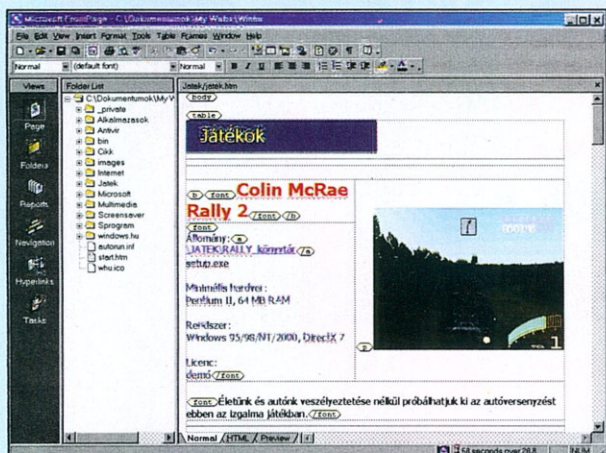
Microsoft FrontPage - C:\Dokumentumok\My Webs\Winfo

File Edit View Insert Format Tools Table Frames Window Help

Normal (default font) Normal

Views Folder List Jatek/jatek.htm

Page Folders Reports Navigation Hyperlinks Tasks

C:\Dokumentumok\My W
_private
Alkalmazasok
Antivir
bin
Cikk
images
Internet
Jatek
Microsoft
Multimedia
Screensaver
Sprogram
windows.hu
autorun.inf
start.htm
whu.ico

body
table
Játékok

b font Colin McRae Rally 2 /font /b

font
Állomány: a
\JATEK\RALLY_könyvtár /a
setup.exe

Minimális hardver:
Pentium II, 64 MB RAM

Rendszer:
Windows 95/98/NT/2000, DirectX 7

Licenc:
demó /font

font Életünk és autónk veszélyeztetése nélkül próbálhatjuk ki az autóversenyzést ebben az izgalma játékban. /font

Normal HTML Preview

58 seconds over 28.8 NUM